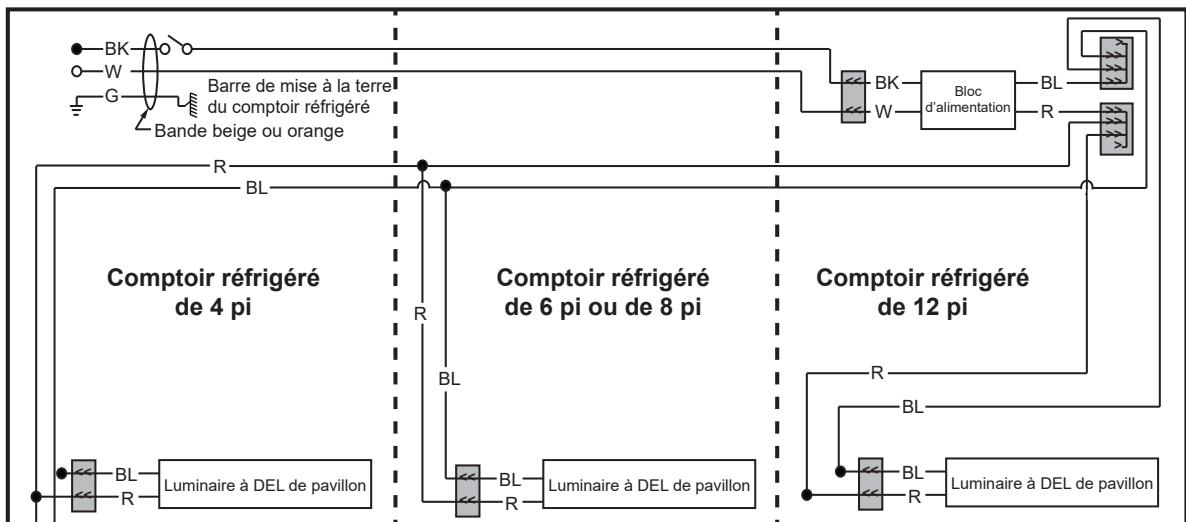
BK
W
G
Barre de mise à la terre du comptoir réfrigéré
Bande beige ou orange
BK
W
Bloc d'alimentation
BL
R
R
BL

Comptoir réfrigéré de 4 pi

Comptoir réfrigéré de 6 pi ou de 8 pi

Comptoir réfrigéré de 12 pi

R
BL
R
BL

BL
R
Luminaire à DEL de pavillon

BL
R
Luminaire à DEL de pavillon

BL
R
Luminaire à DEL de pavillon